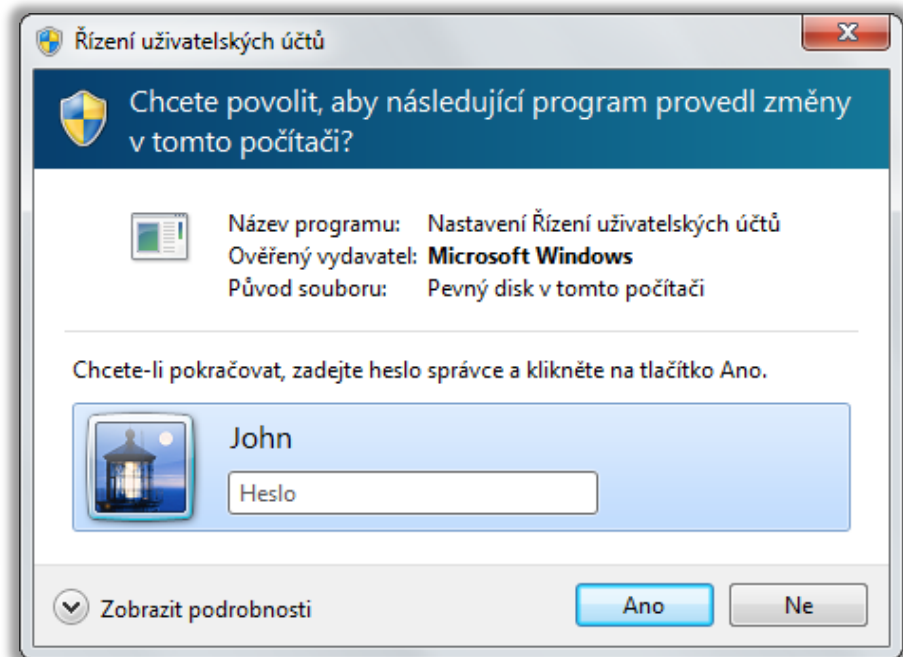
Řízení uživatelských účtů

Chcete povolit, aby následující program provedl změny v tomto počítači?

Název programu: Nastavení Řízení uživatelských účtů
Ověřený vydavatel: **Microsoft Windows**
Původ souboru: Pevný disk v tomto počítači

Chcete-li pokračovat, zadejte heslo správce a klikněte na tlačítko Ano.

John

Heslo

Zobrazit podrobnosti

Ano

Ne